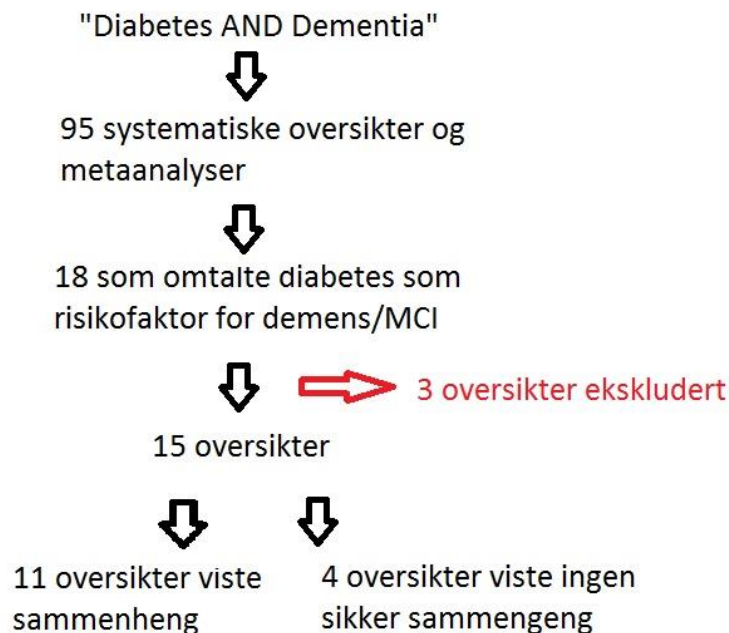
"Diabetes AND Dementia"

95 systematiske oversikter og metaanalyser

18 som omtalte diabetes som risikofaktor for demens/MCI

3 oversikter ekskludert

15 oversikter

11 oversikter viste sammenheng

4 oversikter viste ingen sikker sammengeng